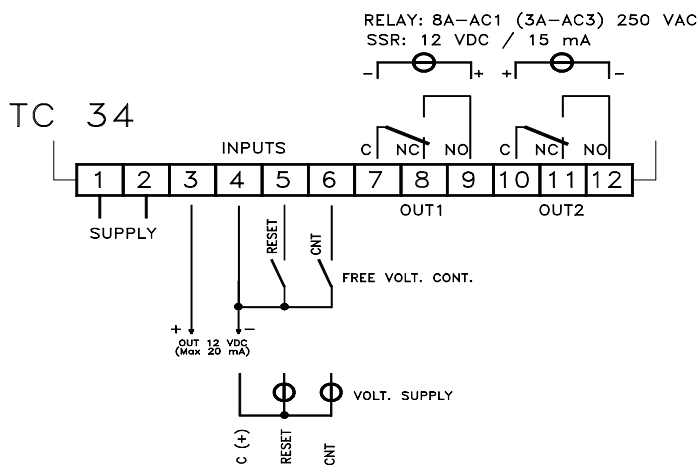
RELAY: 8A–AC1 (3A–AC3) 250 VAC
SSR: 12 VDC / 15 mA

– +
+ –

TC 34

INPUTS

C NC NO
C NC NO

1 2 3 4 5 6 7 8 9 10 11 12

OUT1
OUT2

SUPPLY

RESET
CNT

FREE VOLT. CONT.

+ –
OUT 12 VDC
(Max 20 mA)

VOLT. SUPPLY

C (+)
RESET
CNT